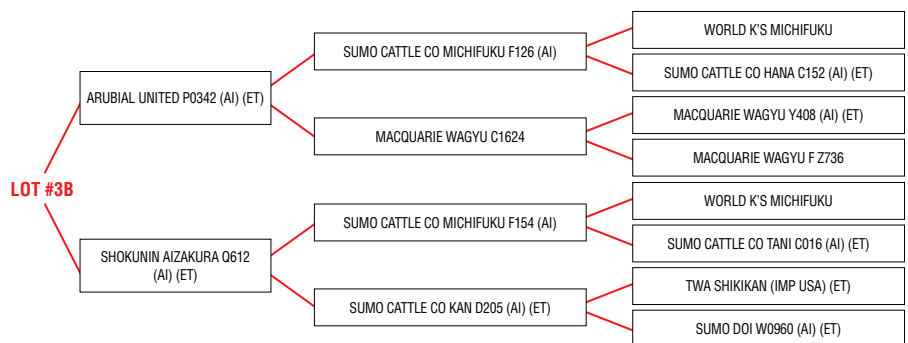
LOT #3B

ARUBIAL UNITED P0342 (AI) (ET)

SUMO CATTLE CO MICHIFUKU F126 (AI)

WORLD K'S MICHIFUKU

SUMO CATTLE CO HANA C152 (AI) (ET)

MACQUARIE WAGYU C1624

MACQUARIE WAGYU Y408 (AI) (ET)

MACQUARIE WAGYU F Z736

SHOKUNIN AIZAKURA Q612 (AI) (ET)

SUMO CATTLE CO MICHIFUKU F154 (AI)

WORLD K'S MICHIFUKU

SUMO CATTLE CO TANI C016 (AI) (ET)

SUMO CATTLE CO KAN D205 (AI) (ET)

TWA SHIKIKAN (IMP USA) (ET)

SUMO DOI W0960 (AI) (ET)